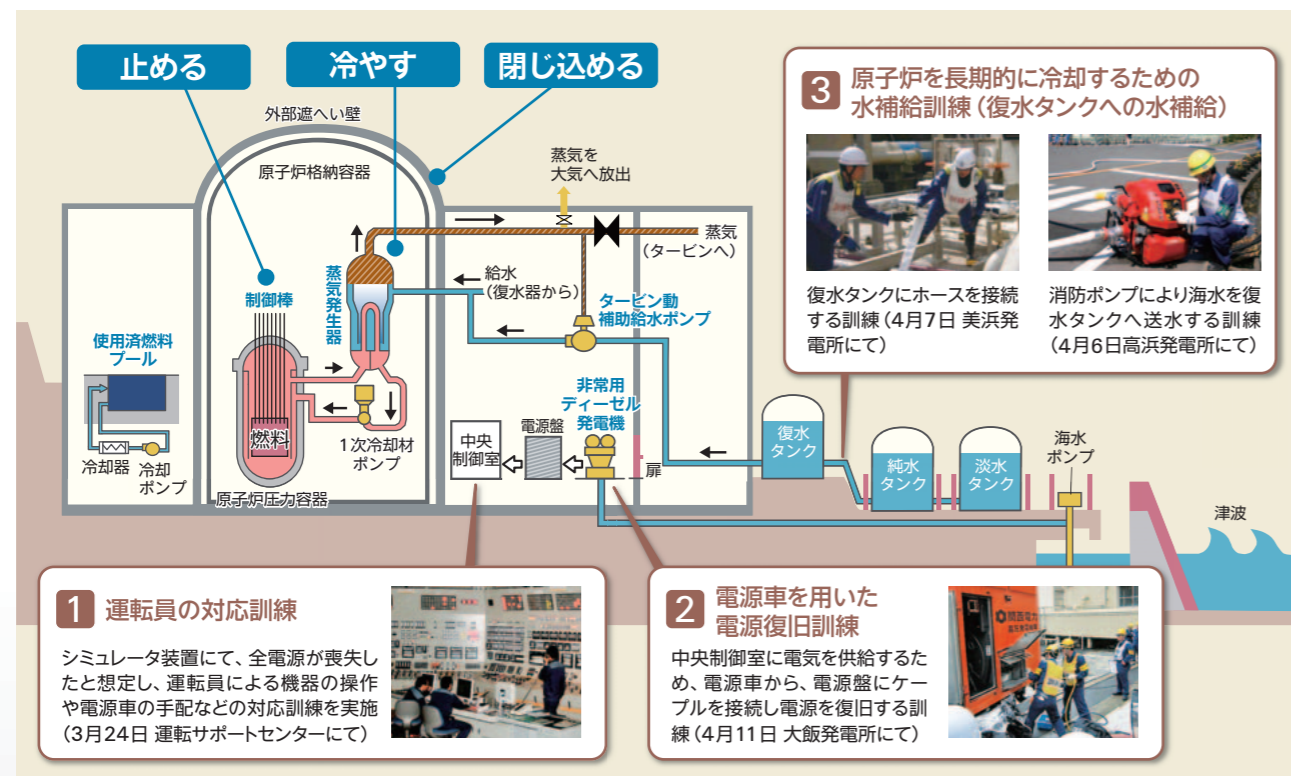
止める

冷やす

閉じ込める

外部遮へい壁

原子炉格納容器

蒸気を大気へ放出

蒸気（タービンへ）

給水（復水器から）

タービン動補助給水ポンプ

蒸気発生器

制御棒

使用済燃料プール

燃料

冷却器

冷却ポンプ

1次冷却材ポンプ

原子炉圧力容器

中央制御室

電源盤

非常用ディーゼル発電機

扉

復水タンク

純水タンク

淡水タンク

海水ポンプ

津波

3 原子炉を長期的に冷却するための水補給訓練（復水タンクへの水補給）

復水タンクにホースを接続する訓練（4月7日 美浜発電所にて）

消防ポンプにより海水を復水タンクへ送水する訓練（4月6日高浜発電所にて）

1 運転員の対応訓練

シミュレータ装置にて、全電源が喪失したと想定し、運転員による機器の操作や電源車の手配などの対応訓練を実施（3月24日 運転サポートセンターにて）

2 電源車を用いた電源復旧訓練

中央制御室に電気を供給するため、電源車から、電源盤にケーブルを接続し電源を復旧する訓練（4月11日 大飯発電所にて）